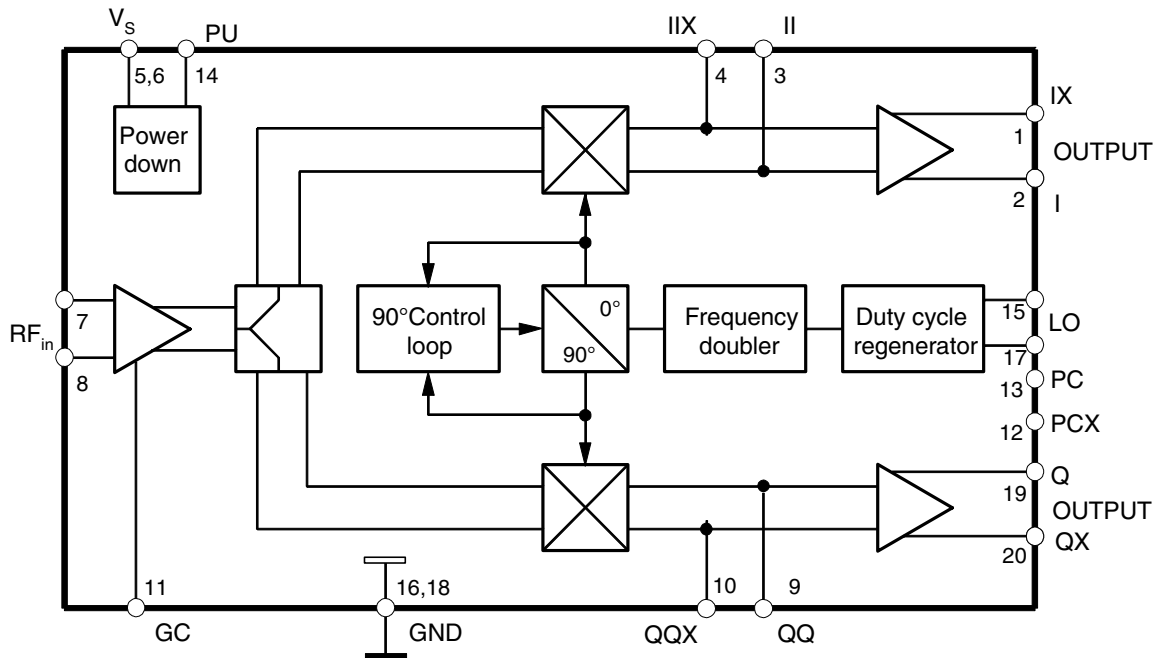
$V_S$ PU IIX II

5,6 14 4 3

Power down

IX
1
OUTPUT
2
I

$RF_{in}$
7
8

90°Control loop

0°
90°

Frequency doubler

Duty cycle regenerator

15
LO
17
13 PC
12 PCX

Q
19
OUTPUT
20
QX

11 16,18 10 9

GC GND QQX QQ